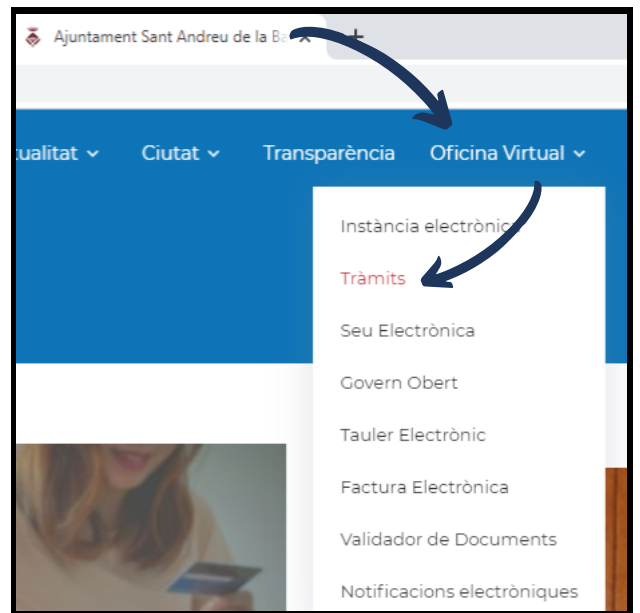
Ajuntament Sant Andreu de la Ba

×

+

tualitat

Ciutat

Transparència

Oficina Virtual

Instància electrònic

Tràmits

Seu Electrònica

Govern Obert

Tauler Electrònic

Factura Electrònica

Validador de Documents

Notificacions electròniques